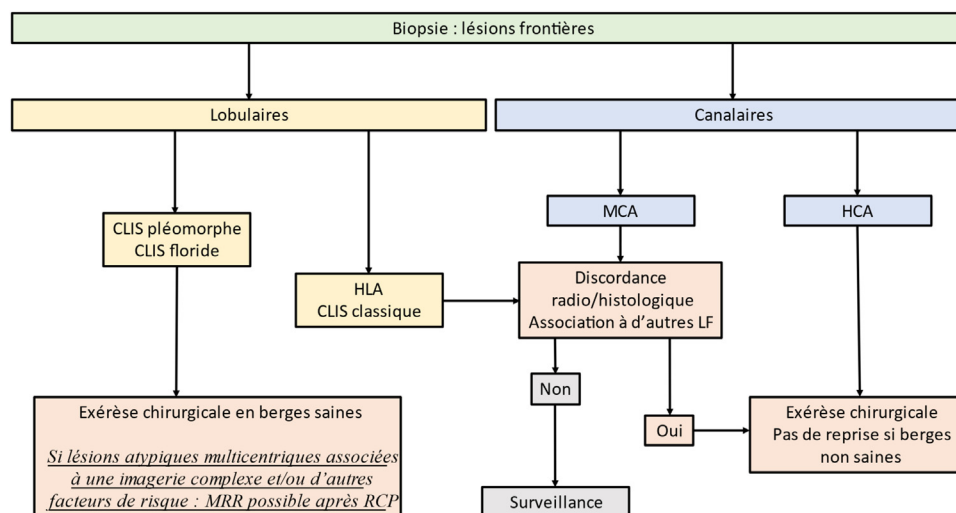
Biopsie : lésions frontières

Lobulaires

Canalaires

CLIS pléomorphe
CLIS floride

HLA
CLIS classique

MCA

HCA

Discordance radio/histologique
Association à d'autres LF

Non

Oui

Exérèse chirurgicale en berges saines

Si lésions atypiques multicentriques associées à une imagerie complexe et/ou d'autres facteurs de risque : MRR possible après RCP

Exérèse chirurgicale
Pas de reprise si berges non saines

Surveillance